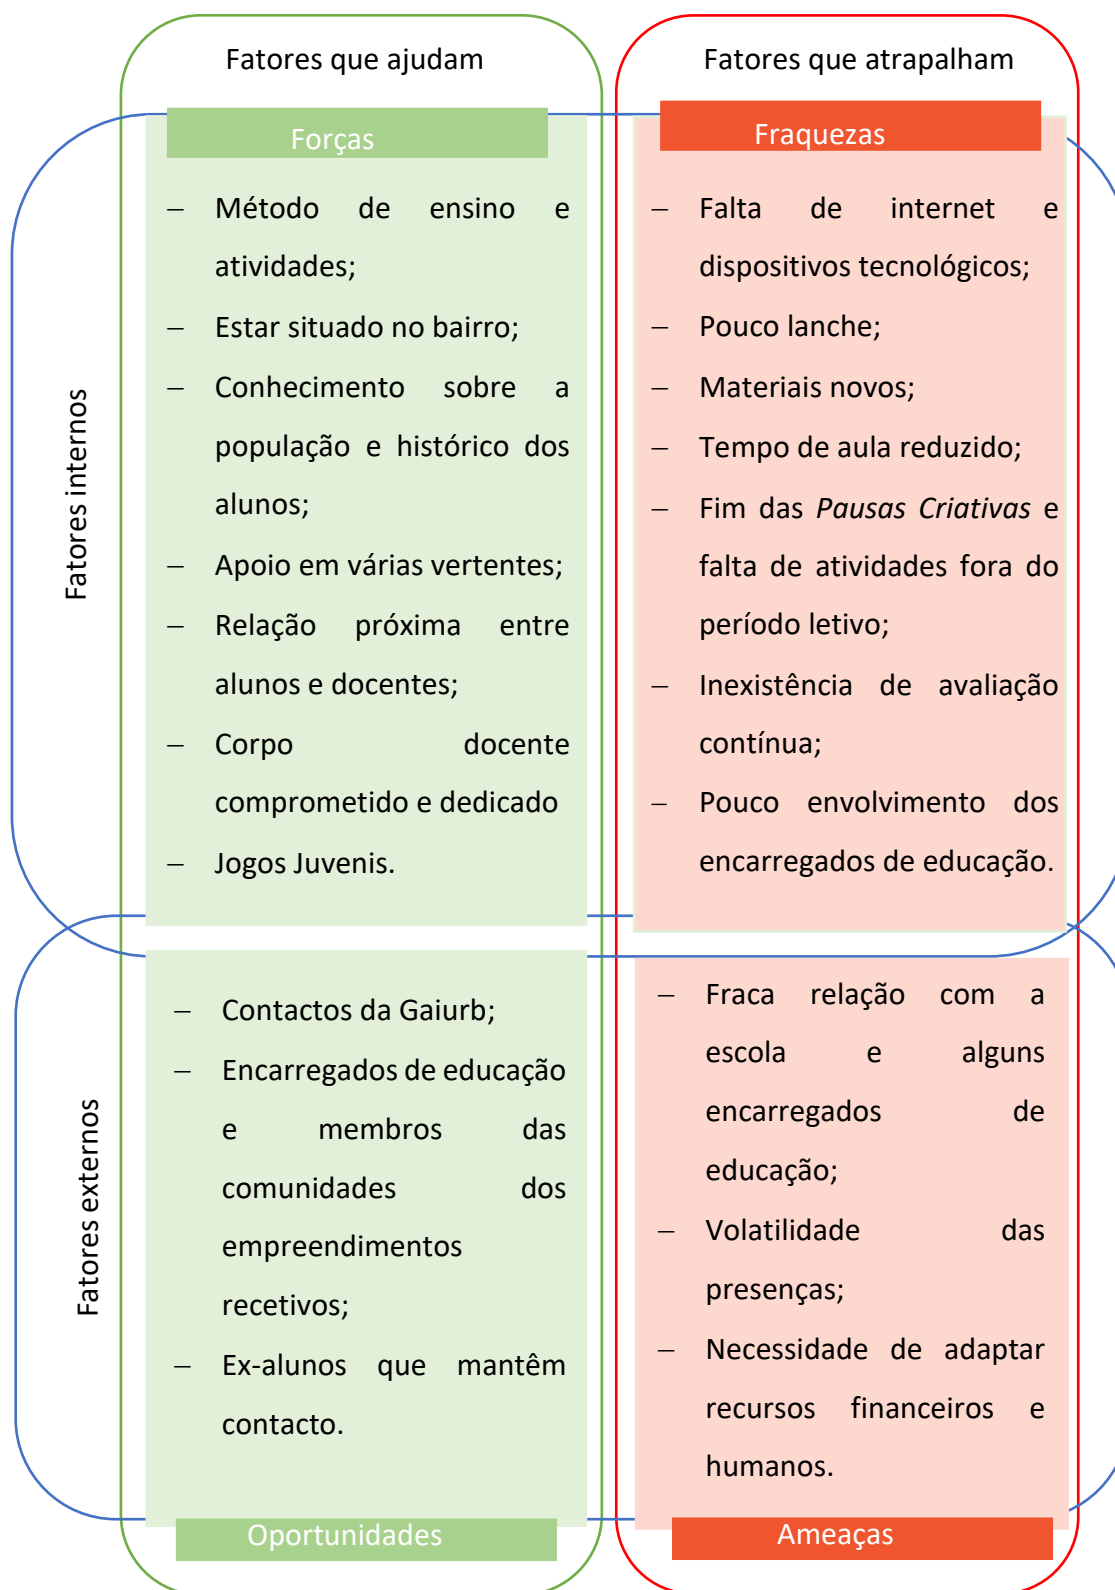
Fatores que ajudam

Fatores que atrapalham

Fatores internos

Forças

– Método de ensino e atividades;
– Estar situado no bairro;
– Conhecimento sobre a população e histórico dos alunos;
– Apoio em várias vertentes;
– Relação próxima entre alunos e docentes;
– Corpo docente comprometido e dedicado
– Jogos Juvenis.

Fraquezas

– Falta de internet e dispositivos tecnológicos;
– Pouco lanche;
– Materiais novos;
– Tempo de aula reduzido;
– Fim das *Pausas Criativas* e falta de atividades fora do período letivo;
– Inexistência de avaliação contínua;
– Pouco envolvimento dos encarregados de educação.

Fatores externos

– Contactos da Gaiurb;
– Encarregados de educação e membros das comunidades dos empreendimentos recetivos;
– Ex-alunos que mantêm contacto.

Oportunidades

– Fraca relação com a escola e alguns encarregados de educação;
– Volatilidade das presenças;
– Necessidade de adaptar recursos financeiros e humanos.

Ameaças